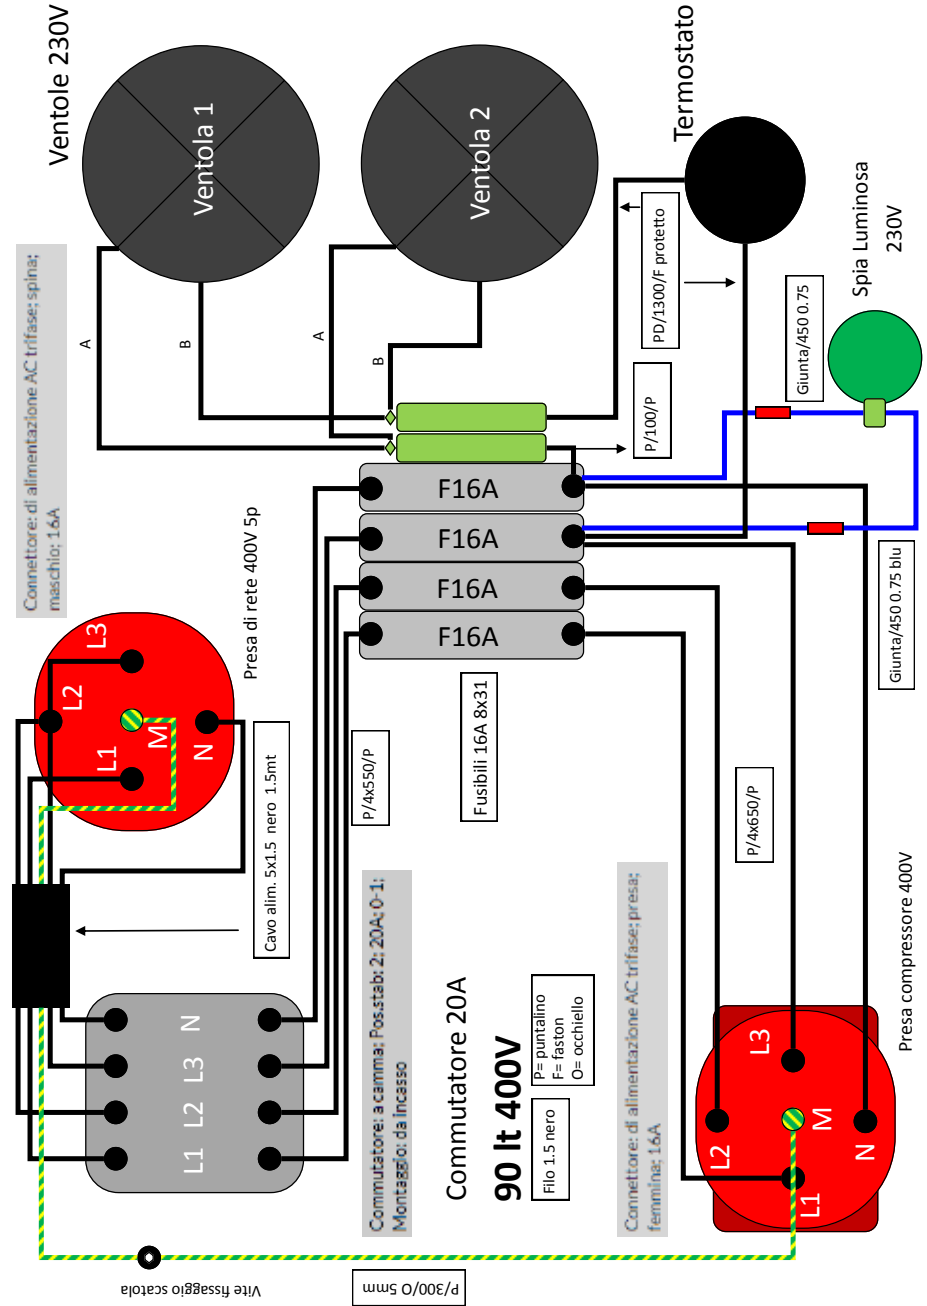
Ventole 230V

Ventola 1

Ventola 2

Termostato

Spia Luminosa 230V

Connettore: di alimentazione AC trifase; spina; maschio; 16A

A

B

A

B

PD/1300/F protetto

Giunta/450 0.75

P/100/P

F16A

F16A

F16A

F16A

Giunta/450 0.75 blu

Presa di rete 400V 5p

L3

L2

L1

M

N

Cavo alim. 5x1.5 nero 1.5mt

P/4x550/P

Fusibili 16A 8x31

P/4x650/P

Commutatore: a camma; Pos.stab: 2; 20A; 0-1; Montaggio: da incasso

Commutatore 20A

90 lt 400V

P= puntalino
F= faston
O= occhiello

Filo 1.5 nero

Connettore: di alimentazione AC trifase; presa; femmina; 16A

L1 L2 L3 N

L3

L2

M

L1

N

Presa compressore 400V

P/300/O 5mm

Vite fissaggio scatola